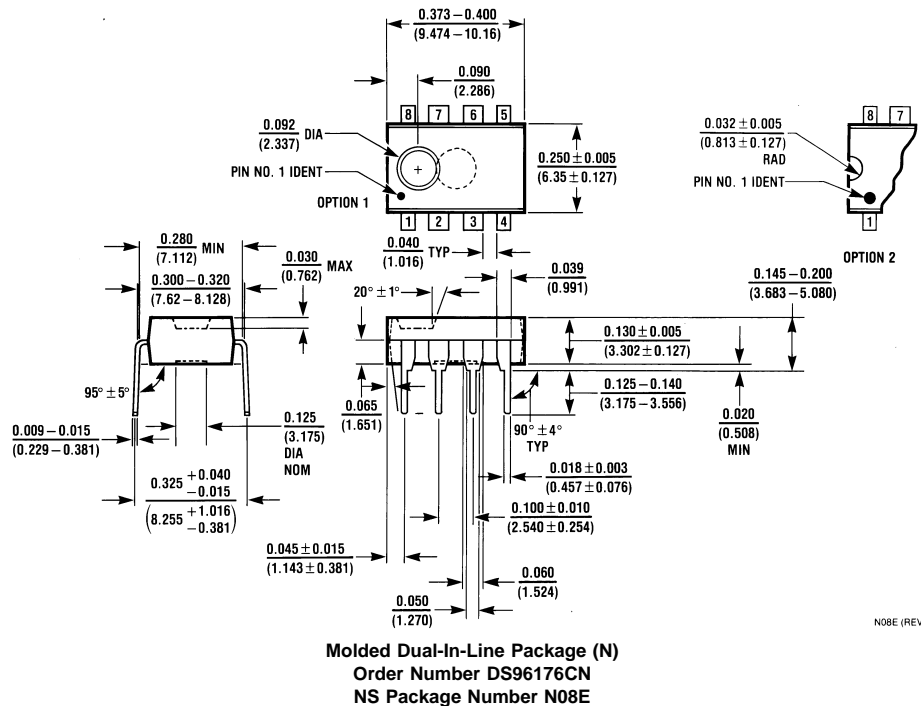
$\frac{0.373-0.400}{(9.474-10.16)}$

$\frac{0.090}{(2.286)}$

$\frac{0.092}{(2.337)}$ DIA

PIN NO. 1 IDENT

OPTION 1

8 7 6 5

1 2 3 4

$\frac{0.250 \pm 0.005}{(6.35 \pm 0.127)}$

$\frac{0.032 \pm 0.005}{(0.813 \pm 0.127)}$ RAD

PIN NO. 1 IDENT

8 7

1

OPTION 2

$\frac{0.280}{(7.112)}$ MIN

$\frac{0.300-0.320}{(7.62-8.128)}$

$\frac{0.030}{(0.762)}$ MAX

$\frac{0.040}{(1.016)}$ TYP

$\frac{0.039}{(0.991)}$

$20° \pm 1°$

$\frac{0.145-0.200}{(3.683-5.080)}$

$\frac{0.130 \pm 0.005}{(3.302 \pm 0.127)}$

$95° \pm 5°$

$\frac{0.065}{(1.651)}$

$\frac{0.125-0.140}{(3.175-3.556)}$

$90° \pm 4°$ TYP

$\frac{0.020}{(0.508)}$ MIN

$\frac{0.009-0.015}{(0.229-0.381)}$

$\frac{0.125}{(3.175)}$ DIA NOM

$0.325 \begin{smallmatrix}+0.040\\-0.015\end{smallmatrix}$

$\left(8.255 \begin{smallmatrix}+1.016\\-0.381\end{smallmatrix}\right)$

$\frac{0.018 \pm 0.003}{(0.457 \pm 0.076)}$

$\frac{0.100 \pm 0.010}{(2.540 \pm 0.254)}$

$\frac{0.045 \pm 0.015}{(1.143 \pm 0.381)}$

$\frac{0.060}{(1.524)}$

$\frac{0.050}{(1.270)}$

N08E (REV

Molded Dual-In-Line Package (N)
Order Number DS96176CN
NS Package Number N08E